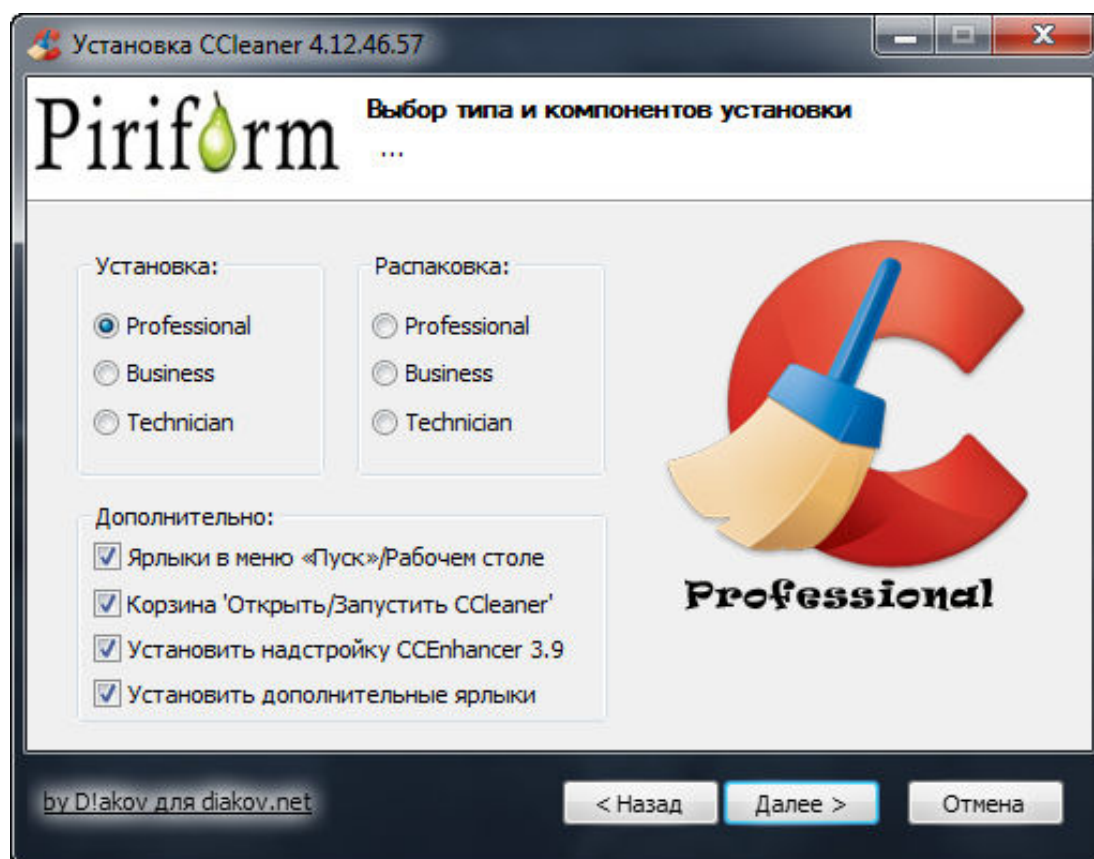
Установка CCleaner 4.12.46.57

Piriform

Выбор типа и компонентов установки

...

Установка:

Professional

Business

Technician

Распаковка:

Professional

Business

Technician

Дополнительно:

Ярлыки в меню «Пуск»/Рабочем столе

Корзина 'Открыть/Запустить CCleaner'

Установить надстройку CCEnhancer 3.9

Установить дополнительные ярлыки

Professional

by D!akov для diakov.net

< Назад

Далее >

Отмена